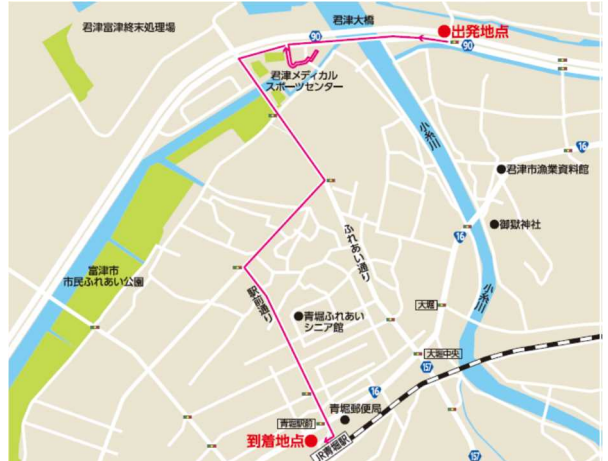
君津富津終末処理場

君津大橋

出発地点

90

90

君津メディカル
スポーツセンター

小糸川

君津市漁業資料館

御獄神社

16

ふれあい通り

富津市
市民ふれあい公園

駅前通り

青堀ふれあい
シニア館

小糸川

大堀

大堀中央

157

16

青堀郵便局

青堀駅前

到着地点

JR青堀駅